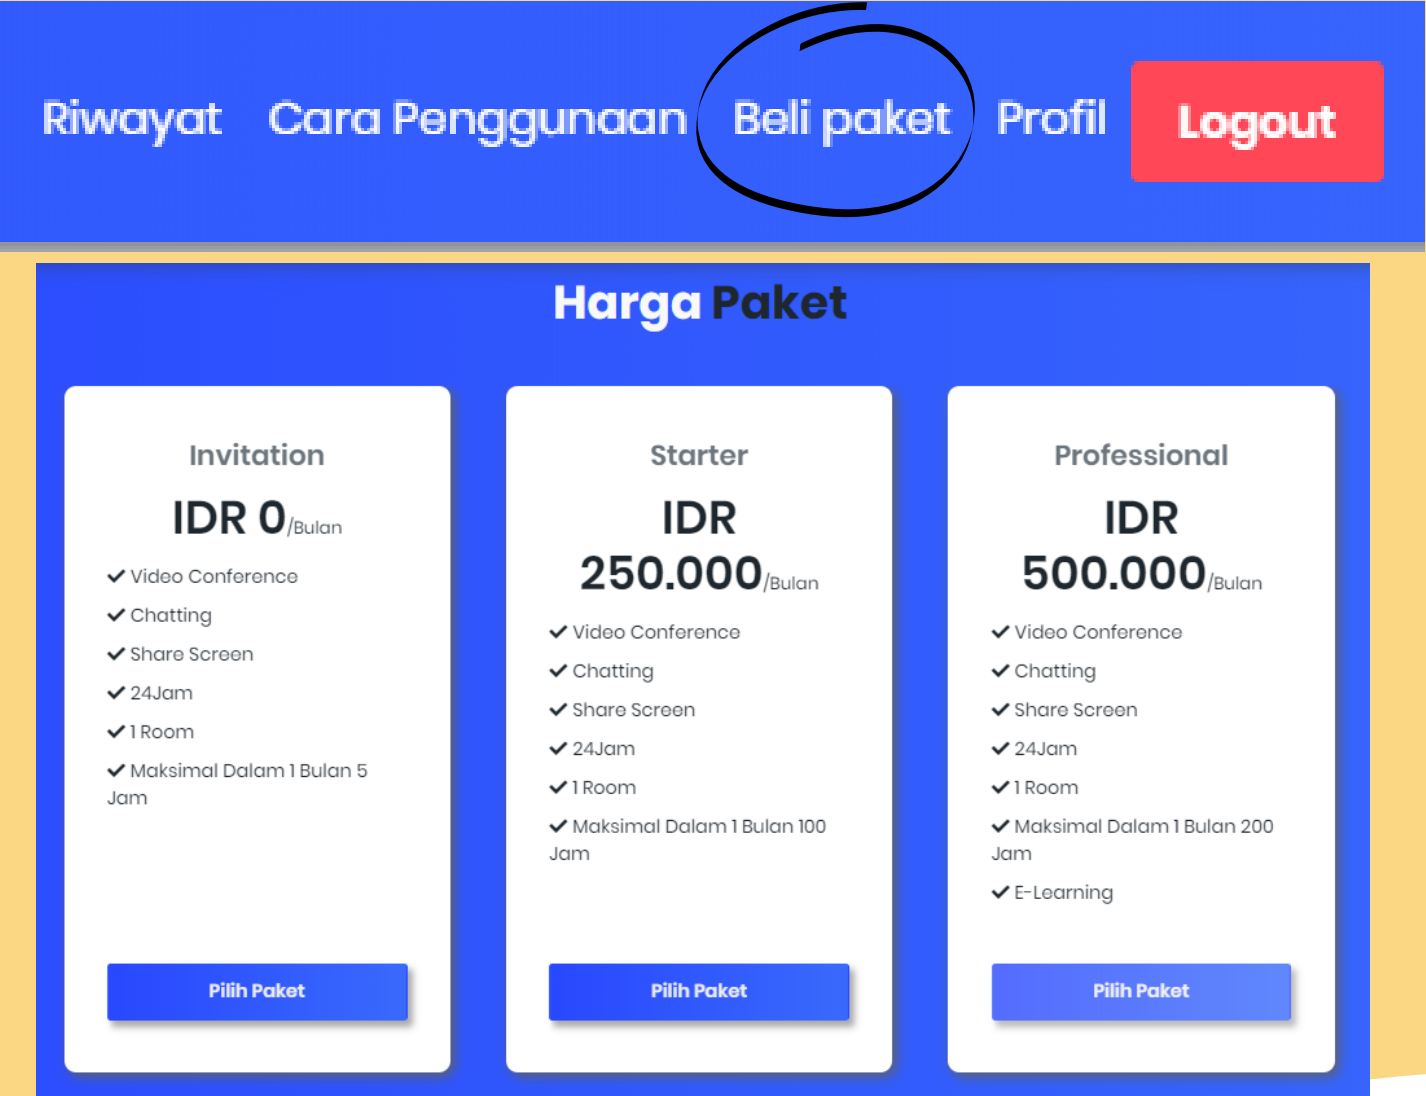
Riwayat Cara Penggunaan Beli paket Profil Logout

Harga Paket

Invitation

IDR 0/Bulan

✓ Video Conference
✓ Chatting
✓ Share Screen
✓ 24Jam
✓ 1 Room
✓ Maksimal Dalam 1 Bulan 5 Jam

Pilih Paket

Starter

IDR 250.000/Bulan

✓ Video Conference
✓ Chatting
✓ Share Screen
✓ 24Jam
✓ 1 Room
✓ Maksimal Dalam 1 Bulan 100 Jam

Pilih Paket

Professional

IDR 500.000/Bulan

✓ Video Conference
✓ Chatting
✓ Share Screen
✓ 24Jam
✓ 1 Room
✓ Maksimal Dalam 1 Bulan 200 Jam
✓ E-Learning

Pilih Paket